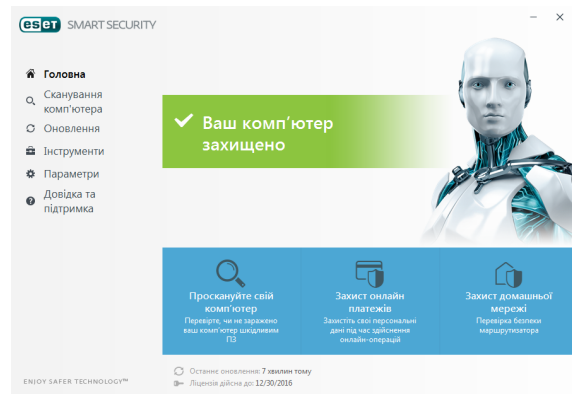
eset SMART SECURITY

Головна
Сканування комп'ютера
Оновлення
Інструменти
Параметри
Довідка та підтримка

Ваш комп'ютер захищено

Проскануйте свій комп'ютер
Перевірте, чи не заражено ваш комп'ютер шкідливим ПЗ

Захист онлайн платежів
Захистіть свої персональні дані під час здійснення онлайн-операцій

Захист домашньої мережі
Перевірка безпеки маршрутизатора

ENJOY SAFER TECHNOLOGY™

Останнє оновлення: 7 хвилин тому
Ліцензія дійсна до: 12/30/2016